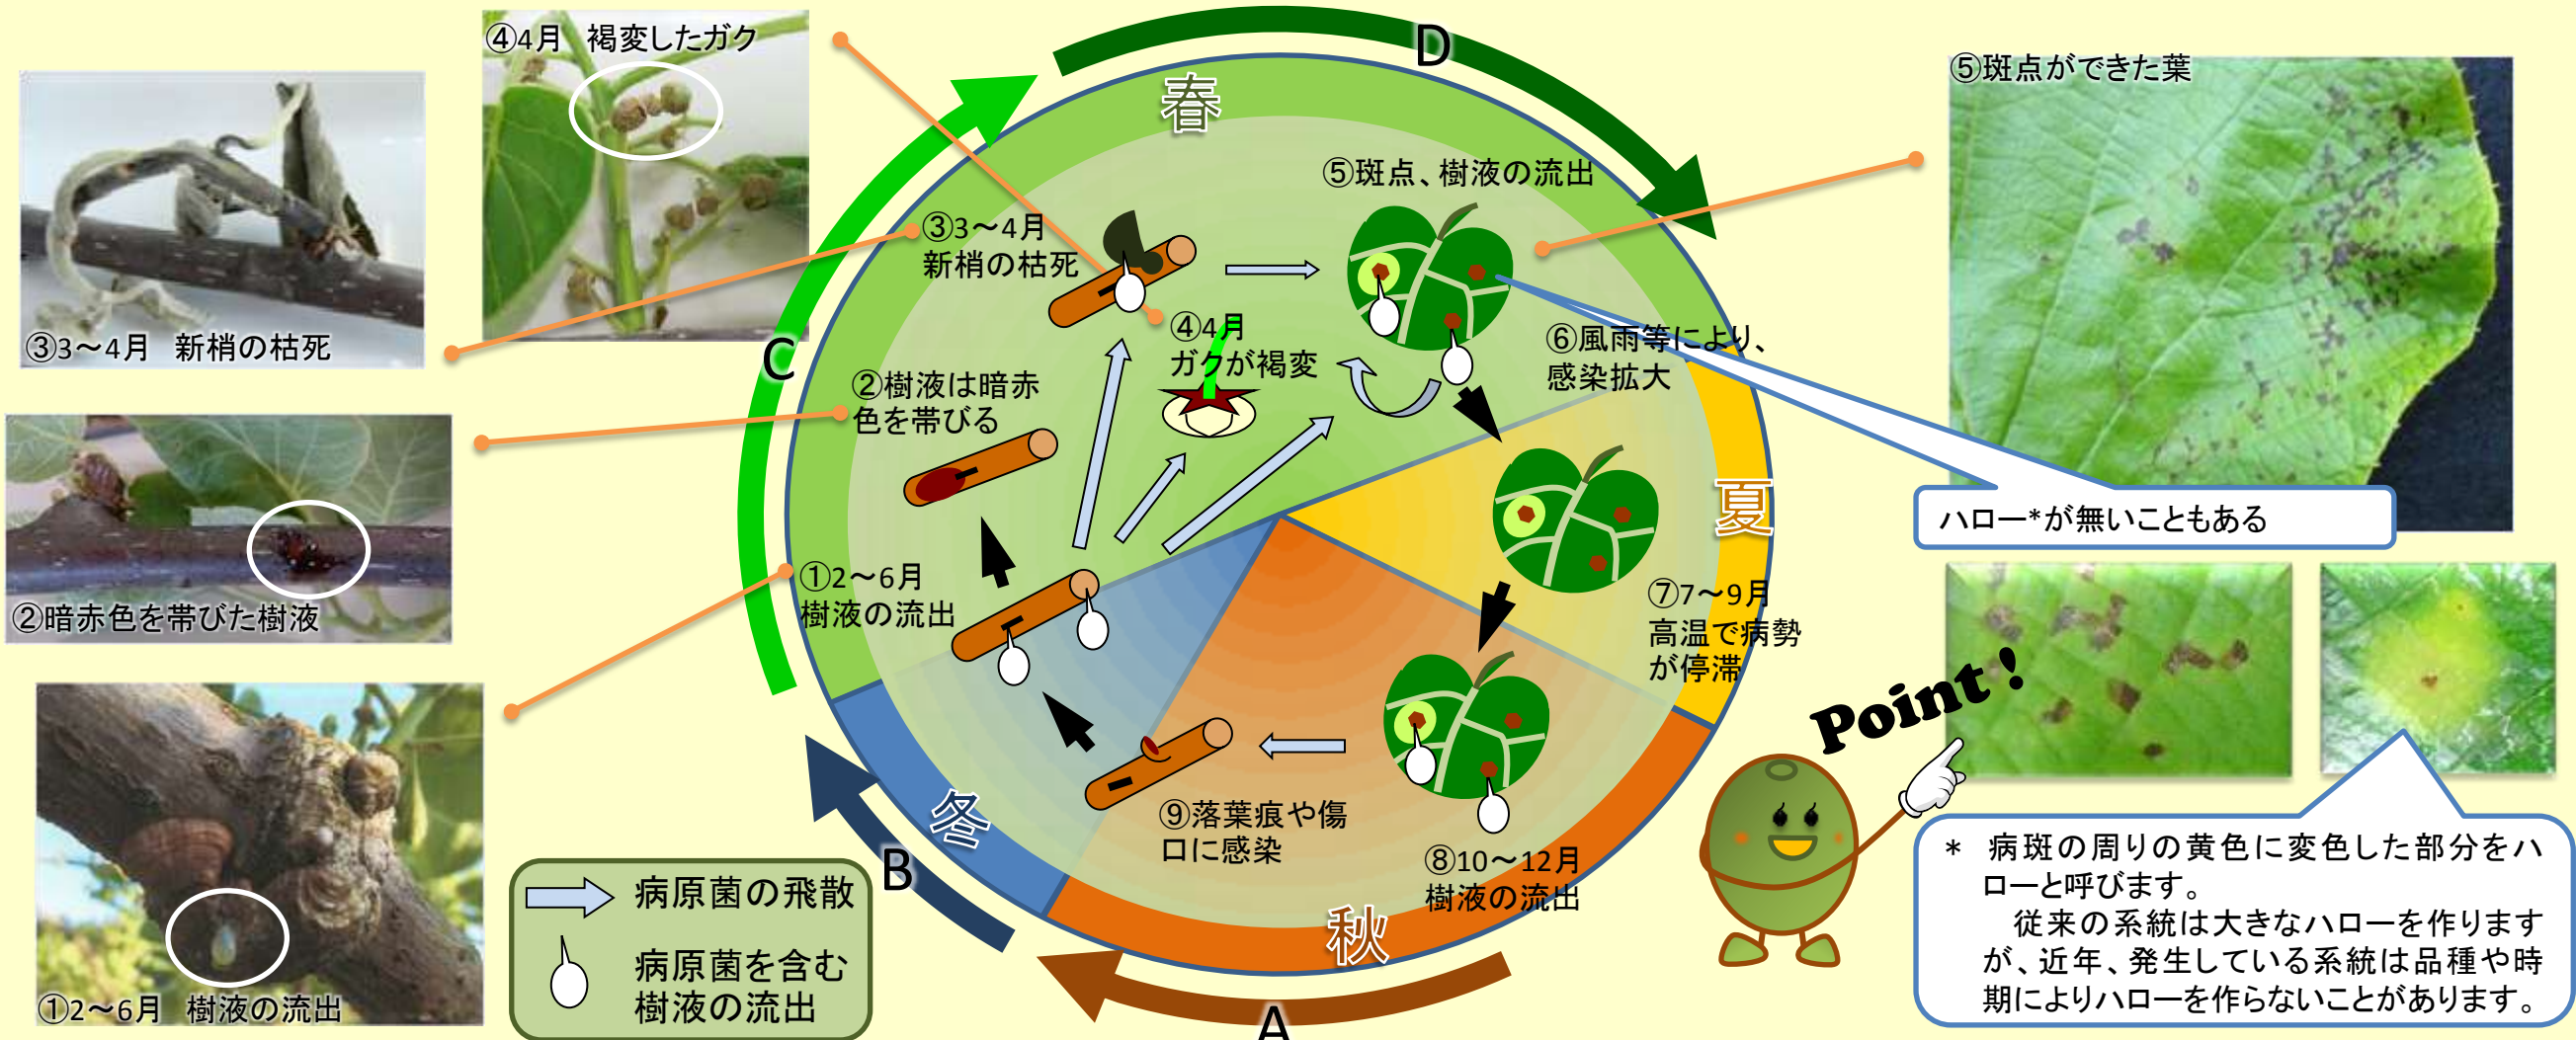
③3～4月　新梢の枯死

④4月　褐変したガク

②暗赤色を帯びた樹液

①2～6月　樹液の流出

D

春

C

③3～4月
新梢の枯死

④4月
ガクが褐変

⑤斑点、樹液の流出

②樹液は暗赤色を帯びる

⑥風雨等により、感染拡大

夏

①2～6月
樹液の流出

⑦7～9月
高温で病勢が停滞

冬

B

⑨落葉痕や傷口に感染

⑧10～12月
樹液の流出

秋

A

病原菌の飛散

病原菌を含む樹液の流出

⑤斑点ができた葉

ハロー*が無いこともある

Point !

＊ 病斑の周りの黄色に変色した部分をハローと呼びます。
従来の系統は大きなハローを作りますが、近年、発生している系統は品種や時期によりハローを作らないことがあります。